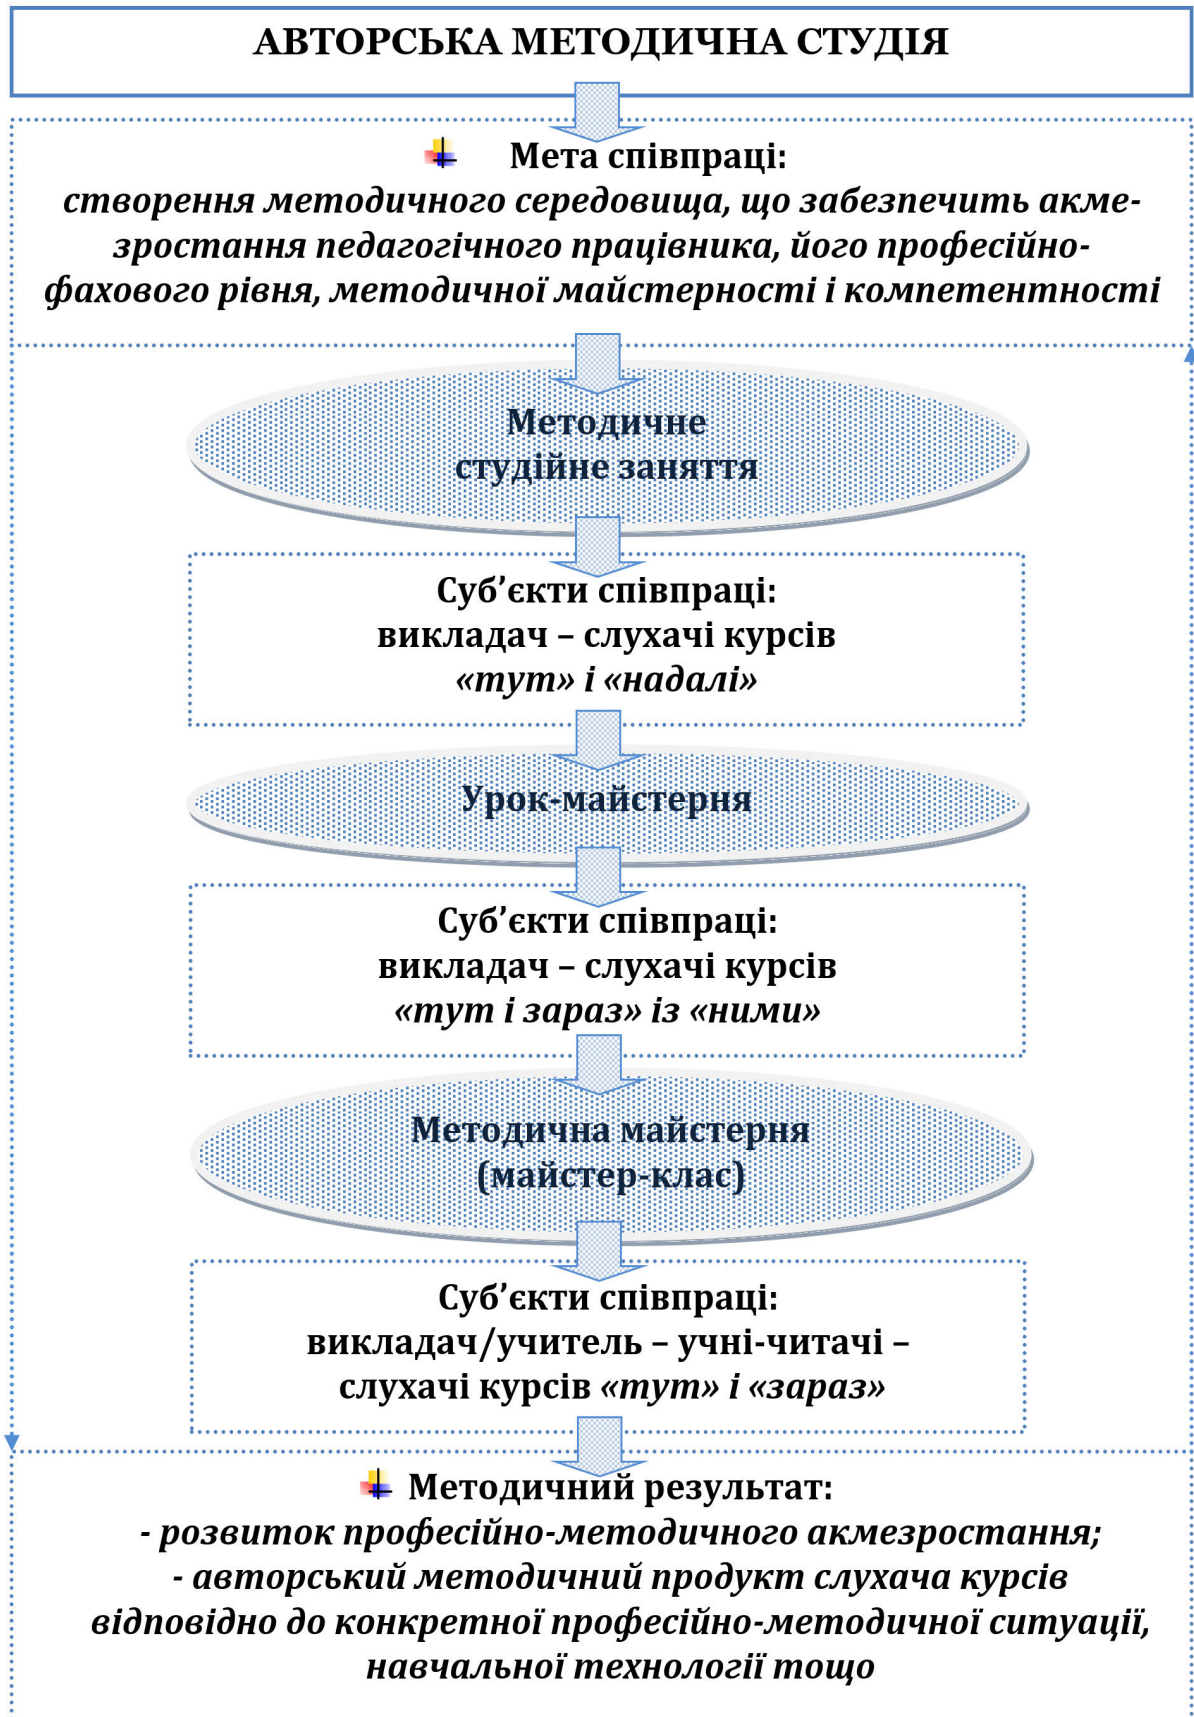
АВТОРСЬКА МЕТОДИЧНА СТУДІЯ

Мета співпраці:
створення методичного середовища, що забезпечить акмезростання педагогічного працівника, його професійно-фахового рівня, методичної майстерності і компетентності

Методичне студійне заняття

Суб’єкти співпраці:
викладач – слухачі курсів «тут» і «надалі»

Урок-майстерня

Суб’єкти співпраці:
викладач – слухачі курсів «тут і зараз» із «ними»

Методична майстерня (майстер-клас)

Суб’єкти співпраці:
викладач/учитель – учні-читачі – слухачі курсів «тут» і «зараз»

Методичний результат:
- розвиток професійно-методичного акмезростання;
- авторський методичний продукт слухача курсів відповідно до конкретної професійно-методичної ситуації, навчальної технології тощо